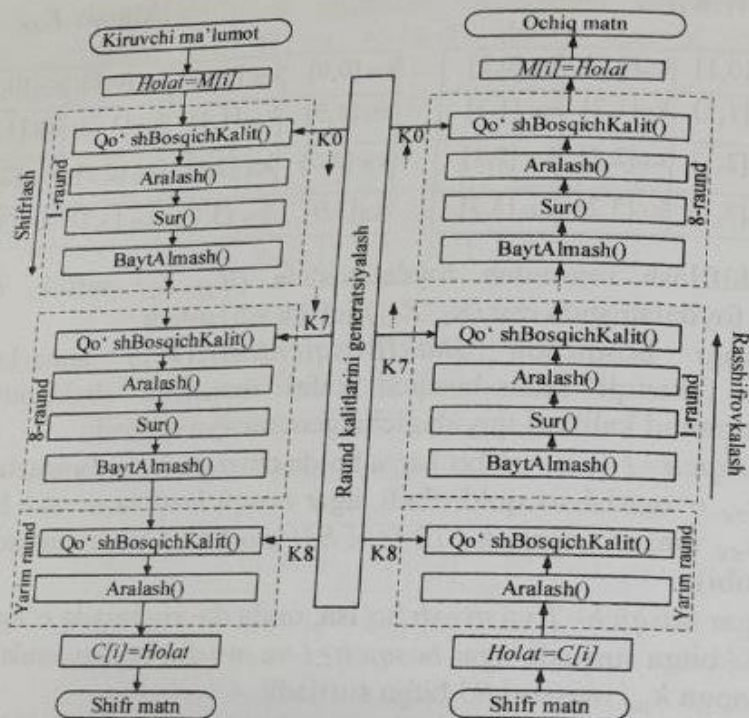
Kiruvchi ma'lumot

Holat=M[i]

Shifrlash

1-raund

Qo' shBosqichKalit()

Aralash()

Sur()

BaytAlmash()

K0

8-raund

Qo' shBosqichKalit()

Aralash()

Sur()

BaytAlmash()

K7

Yarim raund

Qo' shBosqichKalit()

Aralash()

K8

C[i]=Holat

Shifr matn

Raund kalitlarini generatsiyalash

Ochiq matn

M[i]=Holat

K0

Qo' shBosqichKalit()

Aralash()

Sur()

BaytAlmash()

8-raund

K7

Qo' shBosqichKalit()

Aralash()

Sur()

BaytAlmash()

1-raund

Rasshifrovkalash

K8

Qo' shBosqichKalit()

Aralash()

Yarim raund

Holat=C[i]

Shifr matn